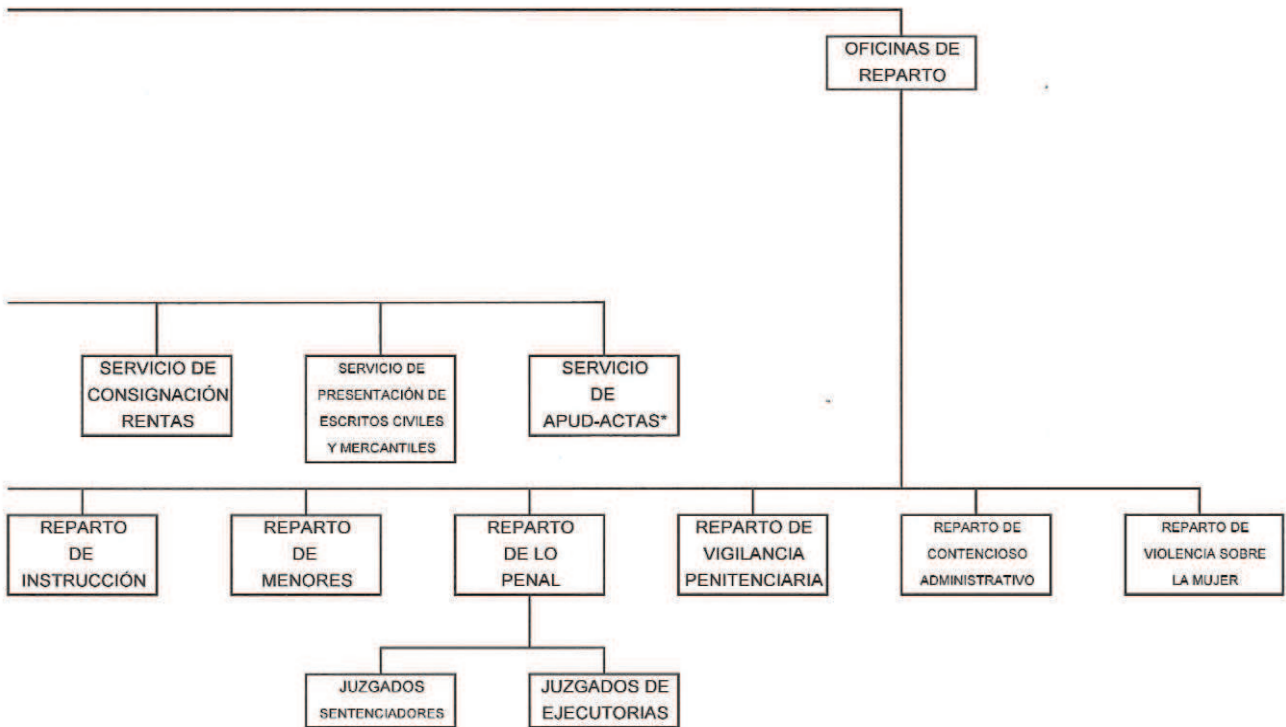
OFICINAS DE REPARTO

SERVICIO DE CONSIGNACIÓN RENTAS

SERVICIO DE PRESENTACIÓN DE ESCRITOS CIVILES Y MERCANTILES

SERVICIO DE APUD-ACTAS*

REPARTO DE INSTRUCCIÓN

REPARTO DE MENORES

REPARTO DE LO PENAL

REPARTO DE VIGILANCIA PENITENCIARIA

REPARTO DE CONTENCIOSO ADMINISTRATIVO

REPARTO DE VIOLENCIA SOBRE LA MUJER

JUZGADOS SENTENCIADORES

JUZGADOS DE EJECUTORIAS